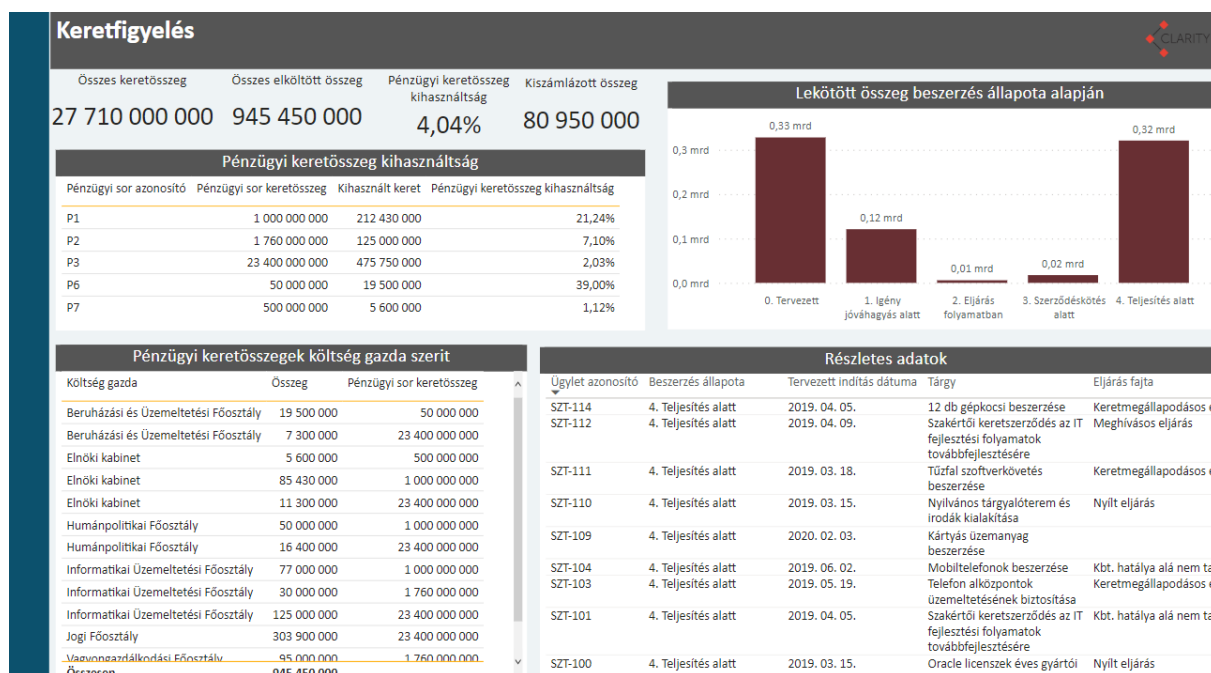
Keretfigyelés

CLARITY

Összes keretösszeg
27 710 000 000

Összes elköltött összeg
945 450 000

Pénzügyi keretösszeg kihasználtság
4,04%

Kiszámlázott összeg
80 950 000

Pénzügyi keretösszeg kihasználtság

| Pénzügyi sor azonosító | Pénzügyi sor keretösszeg | Kihasznált keret | Pénzügyi keretösszeg kihasználtság |
|---|---|---|---|
| P1 | 1 000 000 000 | 212 430 000 | 21,24% |
| P2 | 1 760 000 000 | 125 000 000 | 7,10% |
| P3 | 23 400 000 000 | 475 750 000 | 2,03% |
| P6 | 50 000 000 | 19 500 000 | 39,00% |
| P7 | 500 000 000 | 5 600 000 | 1,12% |

Lekötött összeg beszerzés állapota alapján

0,3 mrd
0,2 mrd
0,1 mrd
0,0 mrd
0,33 mrd
0,12 mrd
0,01 mrd
0,02 mrd
0,32 mrd
0. Tervezett
1. Igény jóváhagyás alatt
2. Eljárás folyamatban
3. Szerződéskötés alatt
4. Teljesítés alatt

Pénzügyi keretösszegek költség gazda szerint

| Költség gazda | Összeg | Pénzügyi sor keretösszeg |
|---|---|---|
| Beruházási és Üzemeltetési Főosztály | 19 500 000 | 50 000 000 |
| Beruházási és Üzemeltetési Főosztály | 7 300 000 | 23 400 000 000 |
| Elnöki kabinet | 5 600 000 | 500 000 000 |
| Elnöki kabinet | 85 430 000 | 1 000 000 000 |
| Elnöki kabinet | 11 300 000 | 23 400 000 000 |
| Humánpolitikai Főosztály | 50 000 000 | 1 000 000 000 |
| Humánpolitikai Főosztály | 16 400 000 | 23 400 000 000 |
| Informatikai Üzemeltetési Főosztály | 77 000 000 | 1 000 000 000 |
| Informatikai Üzemeltetési Főosztály | 30 000 000 | 1 760 000 000 |
| Informatikai Üzemeltetési Főosztály | 125 000 000 | 23 400 000 000 |
| Jogi Főosztály | 303 900 000 | 23 400 000 000 |
| Vagyongazdálkodási Főosztály | 95 000 000 | 1 760 000 000 |
| Összesen | 945 450 000 | |

Részletes adatok

| Ügylet azonosító | Beszerzés állapota | Tervezett indítás dátuma | Tárgy | Eljárás fajta |
|---|---|---|---|---|
| SZT-114 | 4. Teljesítés alatt | 2019. 04. 05. | 12 db gépkocsi beszerzése | Keretmegállapodásos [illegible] |
| SZT-112 | 4. Teljesítés alatt | 2019. 04. 09. | Szakértői keretszerződés az IT fejlesztési folyamatok továbbfejlesztésére | Meghívásos eljárás |
| SZT-111 | 4. Teljesítés alatt | 2019. 03. 18. | Tűzfal szoftverkövetés beszerzése | Keretmegállapodásos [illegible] |
| SZT-110 | 4. Teljesítés alatt | 2019. 03. 15. | Nyilvános tárgyalóterem és irodák kialakítása | Nyílt eljárás |
| SZT-109 | 4. Teljesítés alatt | 2020. 02. 03. | Kártyás üzemanyag beszerzése | |
| SZT-104 | 4. Teljesítés alatt | 2019. 06. 02. | Mobiltelefonok beszerzése | Kbt. hatálya alá nem ta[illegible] |
| SZT-103 | 4. Teljesítés alatt | 2019. 05. 19. | Telefon alközpontok üzemeltetésének biztosítása | Keretmegállapodásos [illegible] |
| SZT-101 | 4. Teljesítés alatt | 2019. 04. 05. | Szakértői keretszerződés az IT fejlesztési folyamatok továbbfejlesztésére | Kbt. hatálya alá nem ta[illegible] |
| SZT-100 | 4. Teljesítés alatt | 2019. 03. 15. | Oracle licenszek éves gyártói | Nyílt eljárás |